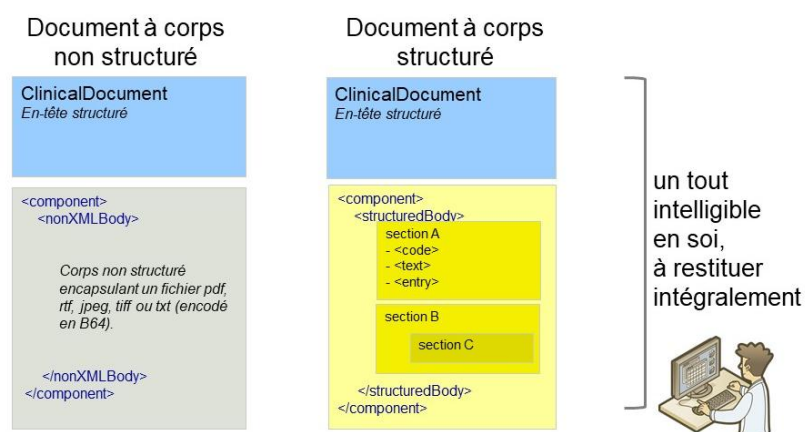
Document à corps non structuré

ClinicalDocument
En-tête structuré

<component>
<nonXMLBody>

Corps non structuré encapsulant un fichier pdf, rtf, jpeg, tiff ou txt (encodé en B64).

</nonXMLBody>
</component>

Document à corps structuré

ClinicalDocument
En-tête structuré

<component>
<structuredBody>
section A
- <code>
- <text>
- <entry>

section B

section C

</structuredBody>
</component>

un tout intelligible en soi, à restituer intégralement